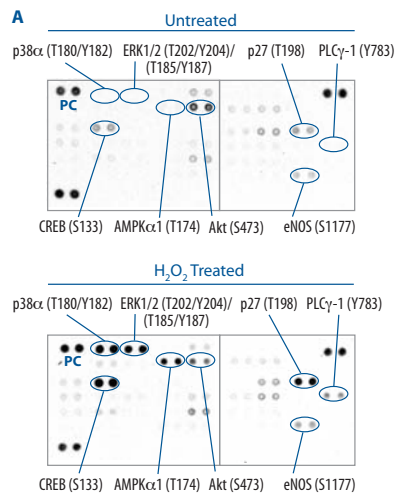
A

Untreated

p38α (T180/Y182)
ERK1/2 (T202/Y204)/ (T185/Y187)
p27 (T198)
PLCγ-1 (Y783)
PC
CREB (S133)
AMPKα1 (T174)
Akt (S473)
eNOS (S1177)

$H_2O_2$ Treated

p38α (T180/Y182)
ERK1/2 (T202/Y204)/ (T185/Y187)
p27 (T198)
PLCγ-1 (Y783)
PC
CREB (S133)
AMPKα1 (T174)
Akt (S473)
eNOS (S1177)